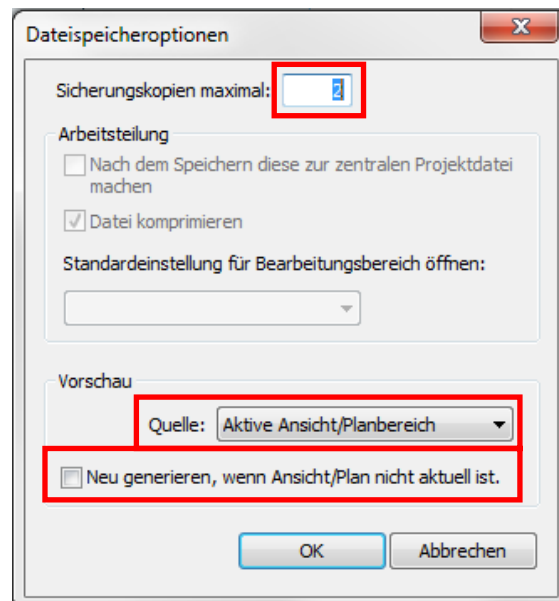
Dateispeicheroptionen

Sicherungskopien maximal: 2

Arbeitsteilung

Nach dem Speichern diese zur zentralen Projektdatei machen

Datei komprimieren

Standardeinstellung für Bearbeitungsbereich öffnen:

Vorschau

Quelle: Aktive Ansicht/Planbereich

Neu generieren, wenn Ansicht/Plan nicht aktuell ist.

OK

Abbrechen